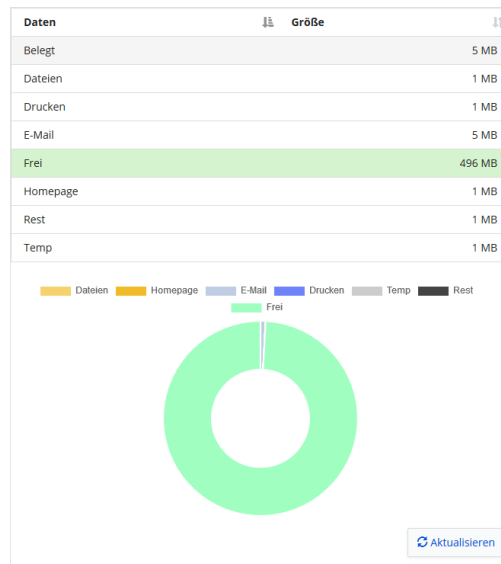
| Daten | Größe |
|---|---|
| Belegt | 5 MB |
| Dateien | 1 MB |
| Drucken | 1 MB |
| E-Mail | 5 MB |
| Frei | 496 MB |
| Homepage | 1 MB |
| Rest | 1 MB |
| Temp | 1 MB |

Dateien Homepage E-Mail Drucken Temp Rest
Frei

Aktualisieren